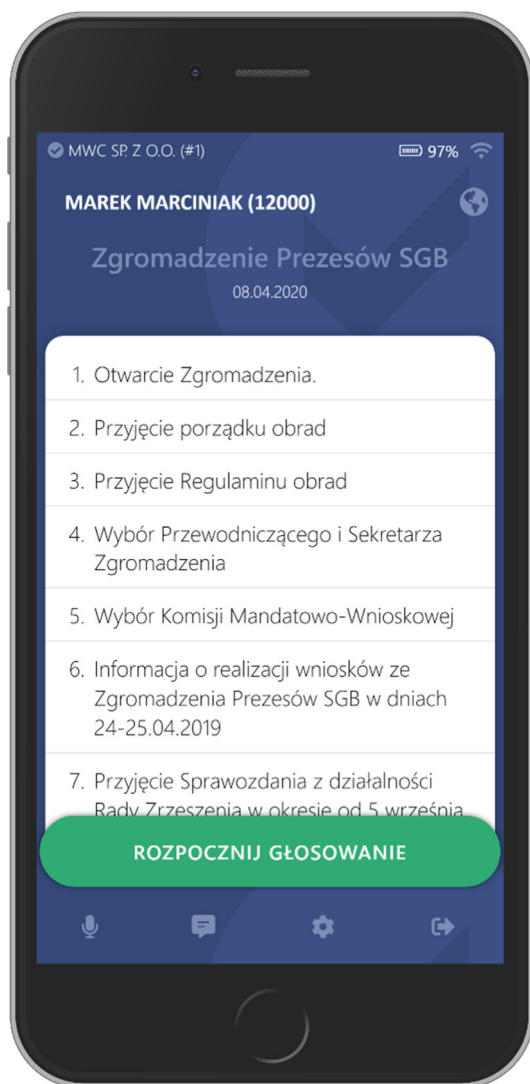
MWC SP. Z O.O. (#1)
97%

MAREK MARCINIAK (12000)

Zgromadzenie Prezesów SGB
08.04.2020

1. Otwarcie Zgromadzenia.

2. Przyjęcie porządku obrad

3. Przyjęcie Regulaminu obrad

4. Wybór Przewodniczącego i Sekretarza Zgromadzenia

5. Wybór Komisji Mandatowo-Wnioskowej

6. Informacja o realizacji wniosków ze Zgromadzenia Prezesów SGB w dniach 24-25.04.2019

7. Przyjęcie Sprawozdania z działalności Rady Zrzeszenia w okresie od 5 września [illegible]

ROZPOCZNIJ GŁOSOWANIE